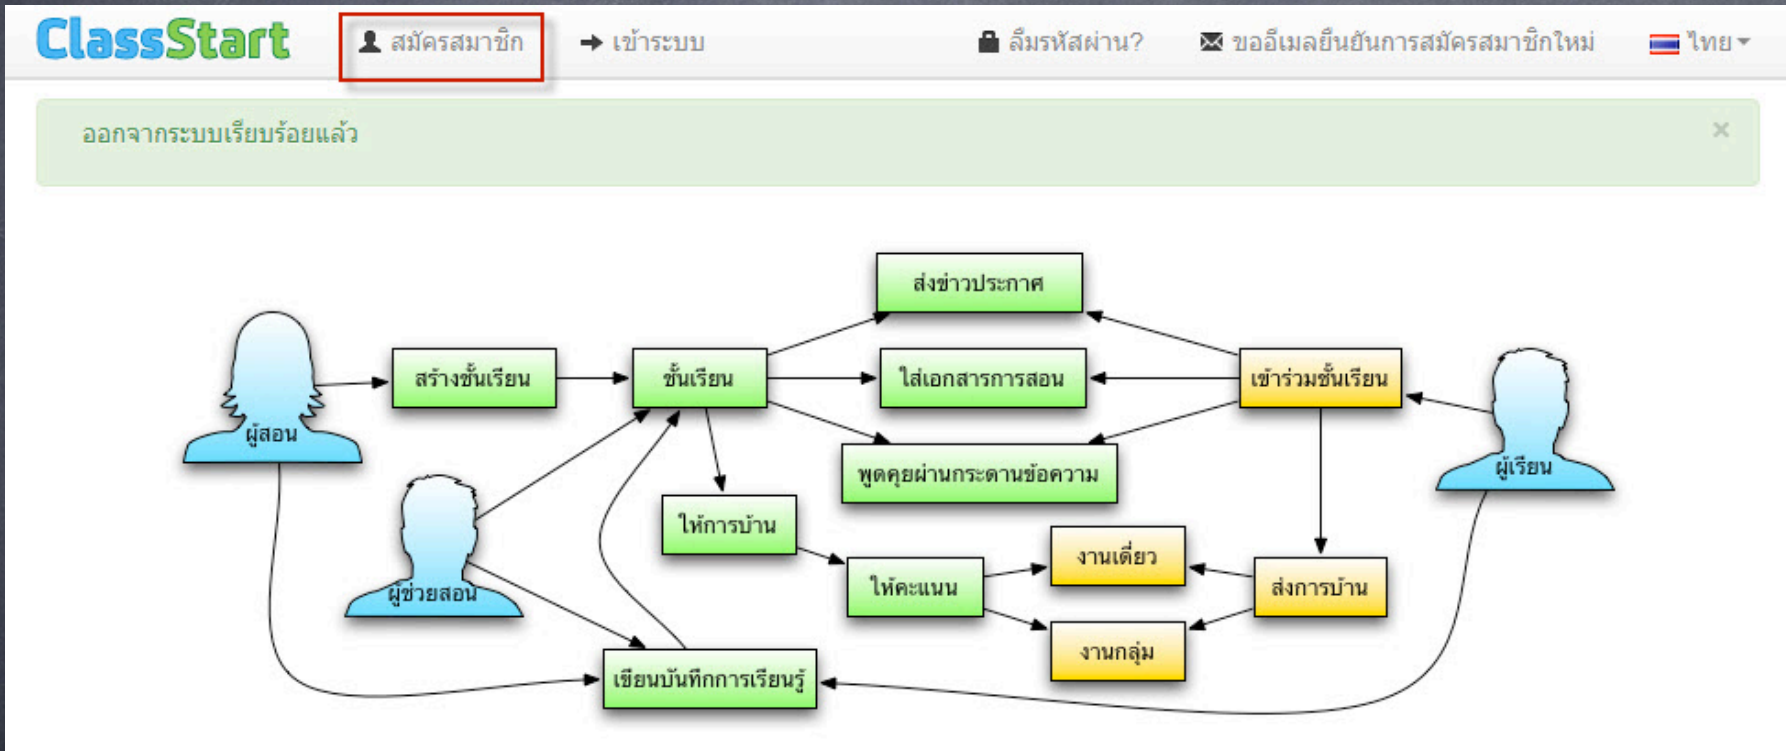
ClassStart สมัครสมาชิก เข้าระบบ ลืมรหัสผ่าน? ขออีเมลยืนยันการสมัครสมาชิกใหม่ ไทย

ออกจากระบบเรียบร้อยแล้ว ×

ส่งข่าวประกาศ

ผู้สอน

สร้างชั้นเรียน

ชั้นเรียน

ใส่เอกสารการสอน

เข้าร่วมชั้นเรียน

ผู้เรียน

พูดคุยผ่านกระดานข้อความ

ให้การบ้าน

ผู้ช่วยสอน

ให้คะแนน

งานเดี่ยว

ส่งการบ้าน

งานกลุ่ม

เขียนบันทึกการเรียนรู้